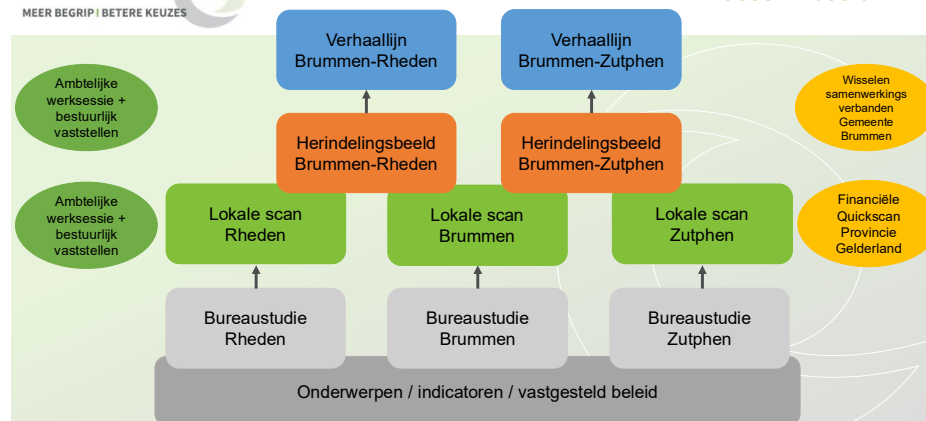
MEER BEGRIP | BETERE KEUZES

Ambtelijke werksessie + bestuurlijk vaststellen

Ambtelijke werksessie + bestuurlijk vaststellen

Verhaallijn Brummen-Rheden

Verhaallijn Brummen-Zutphen

Herindelingsbeeld Brummen-Rheden

Herindelingsbeeld Brummen-Zutphen

Wisselen samenwerkings verbanden Gemeente Brummen

Financiële Quickscan Provincie Gelderland

Lokale scan Rheden

Lokale scan Brummen

Lokale scan Zutphen

Bureaustudie Rheden

Bureaustudie Brummen

Bureaustudie Zutphen

Onderwerpen / indicatoren / vastgesteld beleid